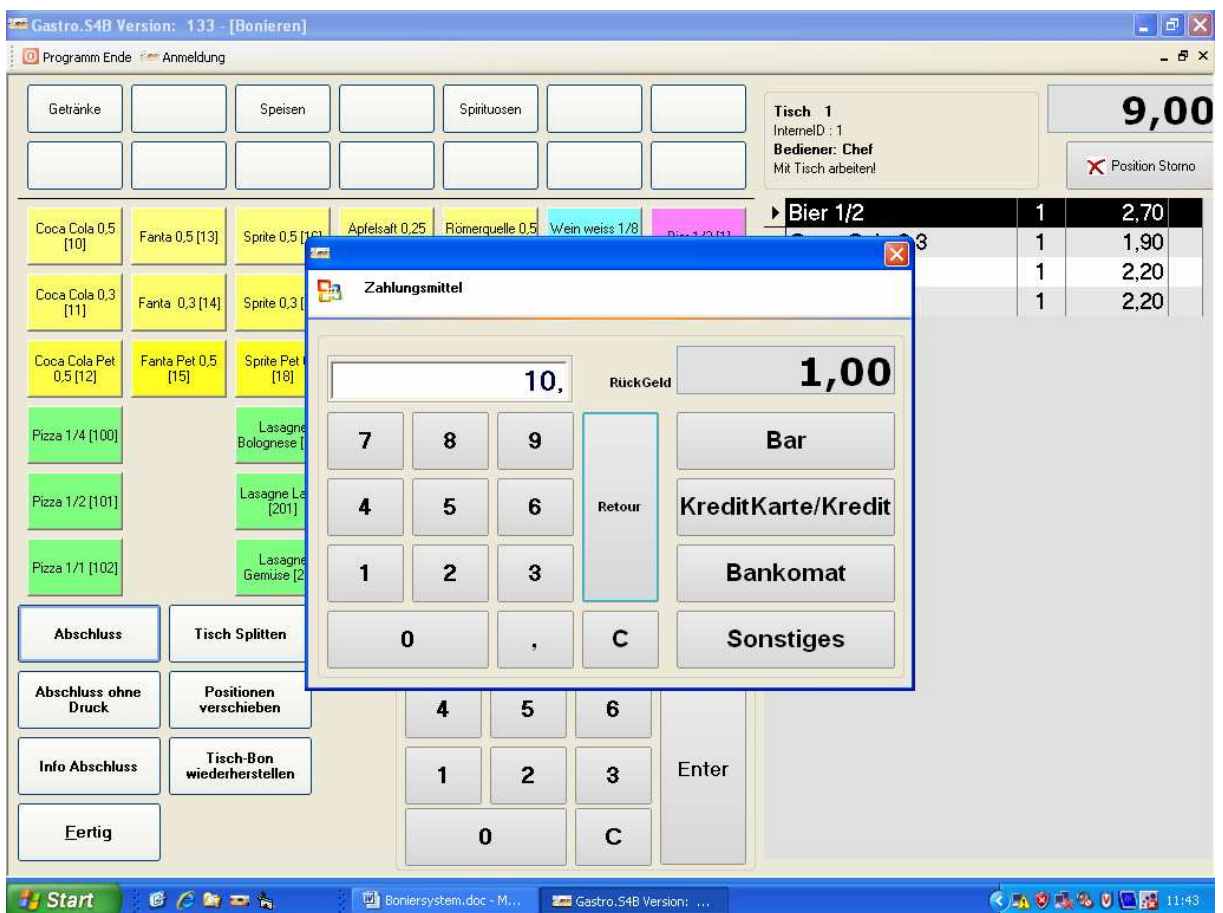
Gastro.S4B Version: 133 - [Bonieren]

Programm Ende Anmeldung

Getränke | Speisen | Spirituosen

Tisch 1
InterneID : 1
Bediener: Chef
Mit Tisch arbeiten!

9,00

Position Storno

| Bier 1/2 | 1 | 2,70 |
|---|---|---|
| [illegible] 3 | 1 | 1,90 |
| | 1 | 2,20 |
| | 1 | 2,20 |

Coca Cola 0,5 [10]
Fanta 0,5 [13]
Sprite 0,5 [16]
Apfelsaft 0,25
Römerquelle 0,5
Wein weiss 1/8
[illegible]

Coca Cola 0,3 [11]
Fanta 0,3 [14]
Sprite 0,3 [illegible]

Coca Cola Pet 0,5 [12]
Fanta Pet 0,5 [15]
Sprite Pet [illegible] [18]

Pizza 1/4 [100]
Lasagne Bolognese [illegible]

Pizza 1/2 [101]
Lasagne La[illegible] [201]

Pizza 1/1 [102]
Lasagne Gemüse [2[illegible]

Zahlungsmittel

10,
RückGeld
1,00

7 8 9
4 5 6
1 2 3
0 , C
Retour

Bar
KreditKarte/Kredit
Bankomat
Sonstiges

Abschluss
Tisch Splitten
Abschluss ohne Druck
Positionen verschieben
Info Abschluss
Tisch-Bon wiederherstellen
Fertig

4 5 6
1 2 3
0 C
Enter

Start
Boniersystem.doc - M...
Gastro.S4B Version: ...
11:43